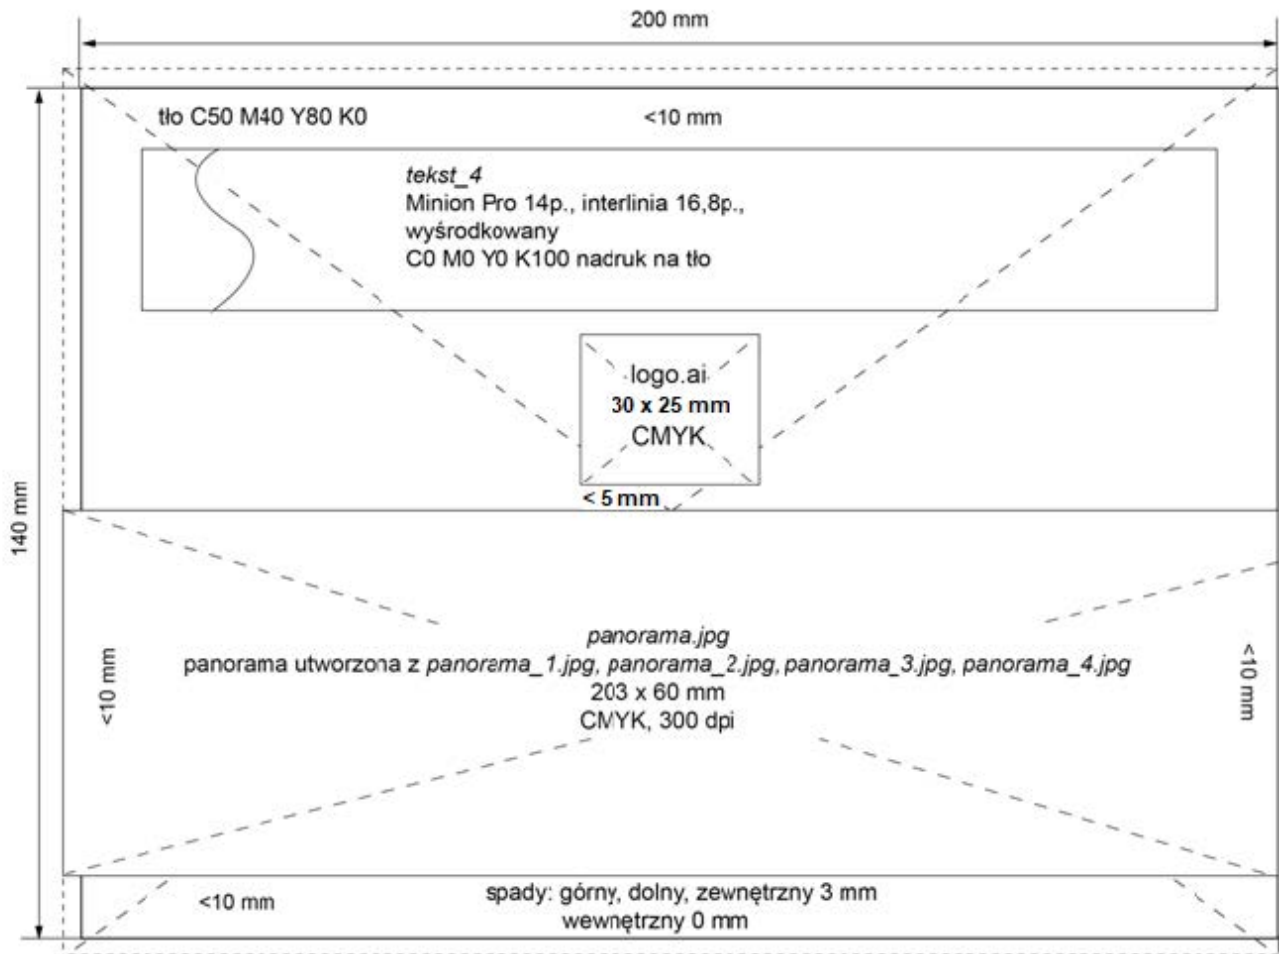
200 mm

140 mm

tło C50 M40 Y80 K0

<10 mm

*tekst_4*
Minion Pro 14p., interlinia 16,8p., wyśrodkowany
C0 M0 Y0 K100 nadruk na tło

logo.ai
30 x 25 mm
CMYK

< 5 mm

<10 mm

*panorama.jpg*
panorama utworzona z *panorama_1.jpg, panorama_2.jpg, panorama_3.jpg, panorama_4.jpg*
203 x 60 mm
CMYK, 300 dpi

<10 mm

<10 mm

spady: górny, dolny, zewnętrzny 3 mm
wewnętrzny 0 mm